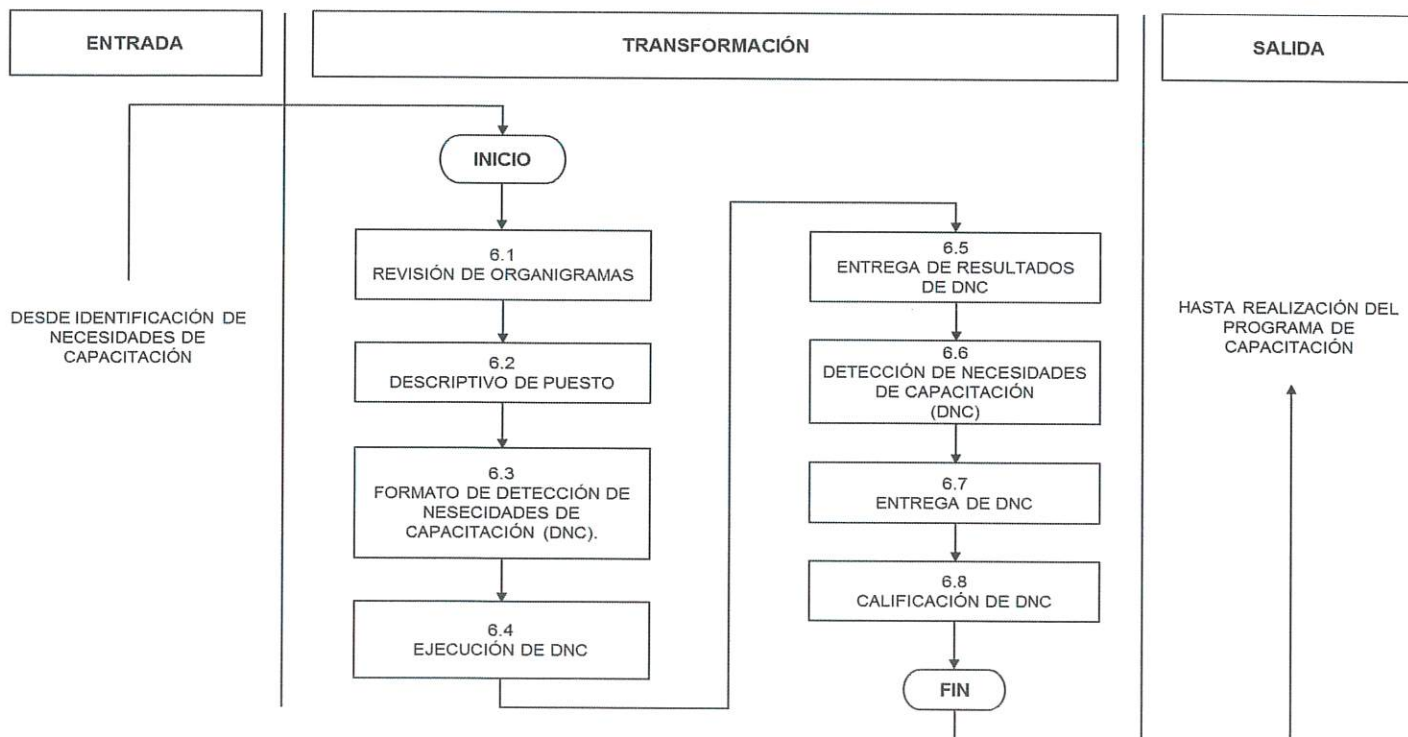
ENTRADA

TRANSFORMACIÓN

SALIDA

INICIO

6.1
REVISIÓN DE ORGANIGRAMAS

6.2
DESCRIPTIVO DE PUESTO

6.3
FORMATO DE DETECCIÓN DE NESECIDADES DE CAPACITACIÓN (DNC).

6.4
EJECUCIÓN DE DNC

6.5
ENTREGA DE RESULTADOS DE DNC

6.6
DETECCIÓN DE NECESIDADES DE CAPACITACIÓN (DNC)

6.7
ENTREGA DE DNC

6.8
CALIFICACIÓN DE DNC

FIN

DESDE IDENTIFICACIÓN DE NECESIDADES DE CAPACITACIÓN

HASTA REALIZACIÓN DEL PROGRAMA DE CAPACITACIÓN